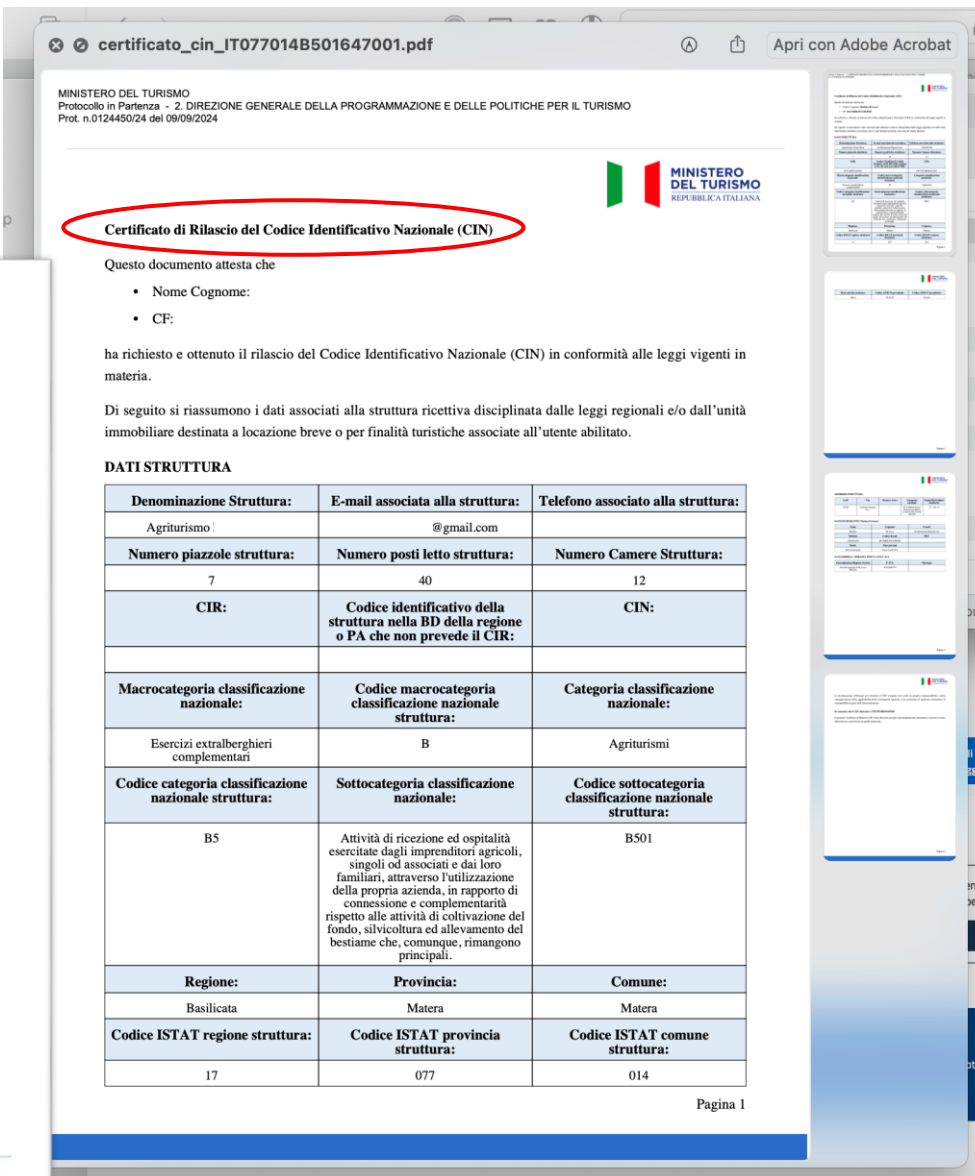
certificato_cin_IT077014B501647001.pdf

Apri con Adobe Acrobat

MINISTERO DEL TURISMO
Protocollo in Partenza - 2. DIREZIONE GENERALE DELLA PROGRAMMAZIONE E DELLE POLITICHE PER IL TURISMO
Prot. n.0124450/24 del 09/09/2024

MINISTERO DEL TURISMO
REPUBBLICA ITALIANA

Certificato di Rilascio del Codice Identificativo Nazionale (CIN)

Questo documento attesta che

• Nome Cognome:
• CF:

ha richiesto e ottenuto il rilascio del Codice Identificativo Nazionale (CIN) in conformità alle leggi vigenti in materia.

Di seguito si riassumono i dati associati alla struttura ricettiva disciplinata dalle leggi regionali e/o dall'unità immobiliare destinata a locazione breve o per finalità turistiche associate all'utente abilitato.

DATI STRUTTURA

| Denominazione Struttura: | E-mail associata alla struttura: | Telefono associato alla struttura: |
|---|---|---|
| Agriturismo | @gmail.com | |
| Numero piazzole struttura: | Numero posti letto struttura: | Numero Camere Struttura: |
| 7 | 40 | 12 |
| CIR: | Codice identificativo della struttura nella BD della regione o PA che non prevede il CIR: | CIN: |
| | | |
| Macrocategoria classificazione nazionale: | Codice macrocategoria classificazione nazionale struttura: | Categoria classificazione nazionale: |
| Esercizi extralberghieri complementari | B | Agriturismi |
| Codice categoria classificazione nazionale struttura: | Sottocategoria classificazione nazionale: | Codice sottocategoria classificazione nazionale struttura: |
| B5 | Attività di ricezione ed ospitalità esercitate dagli imprenditori agricoli, singoli od associati e dai loro familiari, attraverso l'utilizzazione della propria azienda, in rapporto di connessione e complementarità rispetto alle attività di coltivazione del fondo, silvicoltura ed allevamento del bestiame che, comunque, rimangono principali. | B501 |
| Regione: | Provincia: | Comune: |
| Basilicata | Matera | Matera |
| Codice ISTAT regione struttura: | Codice ISTAT provincia struttura: | Codice ISTAT comune struttura: |
| 17 | 077 | 014 |

Pagina 1